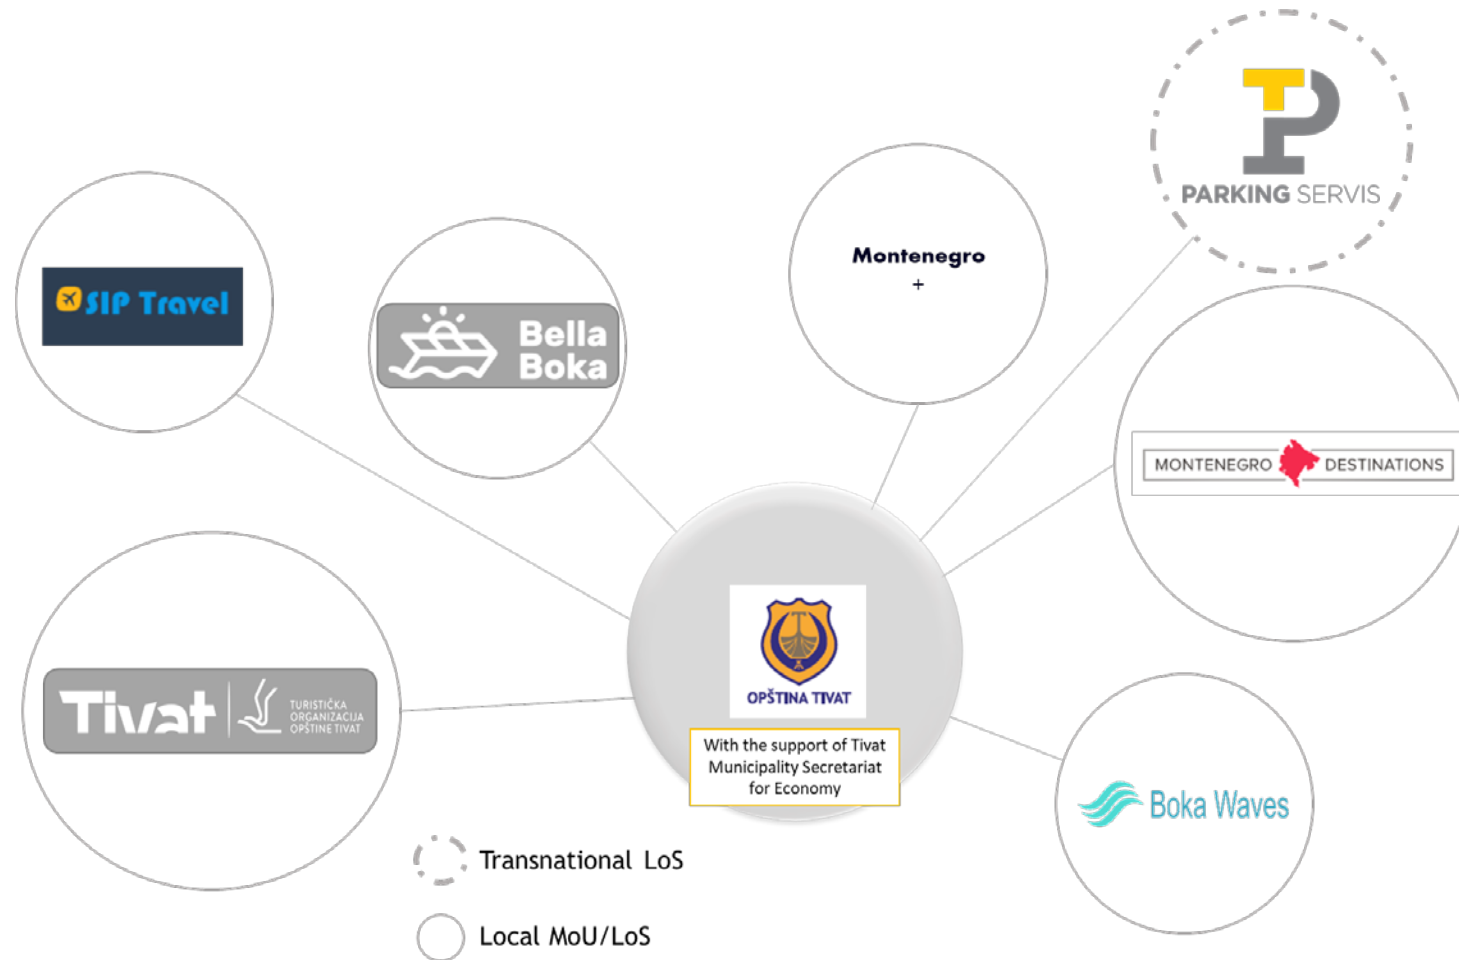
PARKING SERVIS

SIP Travel

Bella Boka

Montenegro
+

MONTENEGRO DESTINATIONS

Tivat TURISTIČKA ORGANIZACIJA OPŠTINE TIVAT

OPŠTINA TIVAT

With the support of Tivat Municipality Secretariat for Economy

Boka Waves

Transnational LoS

Local MoU/LoS